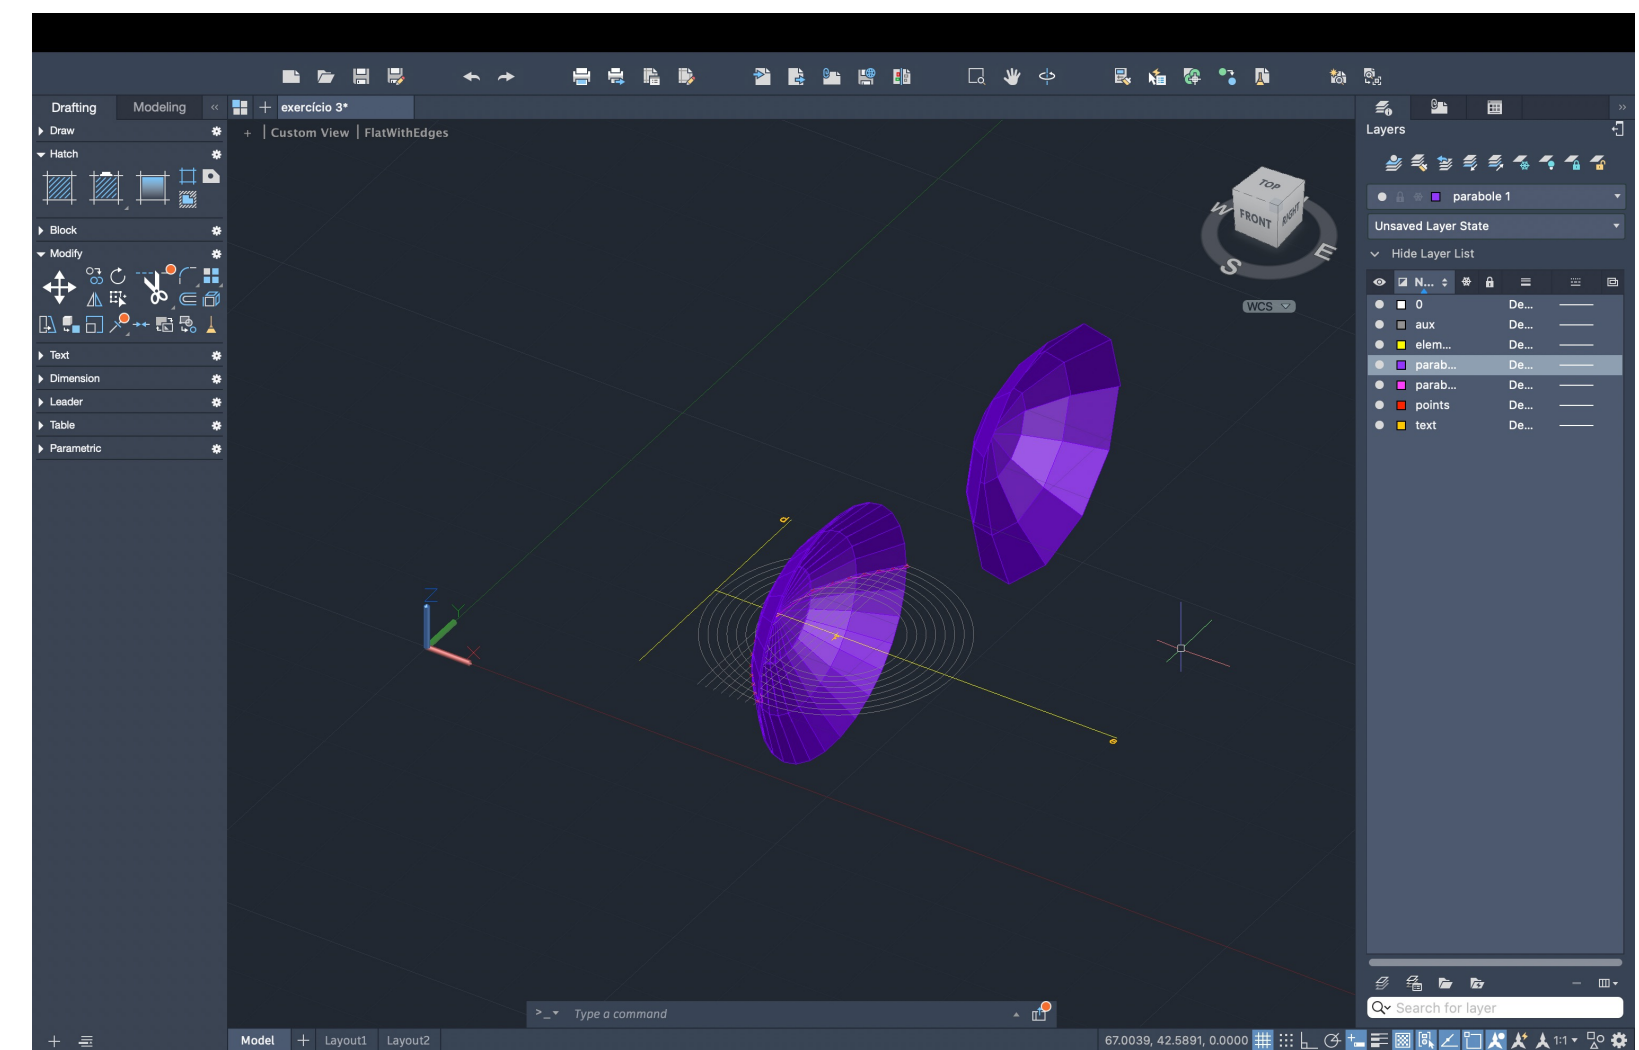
Drafting

Modeling

exercício 3*

Draw

Hatch

Block

Modify

Text

Dimension

Leader

Table

Parametric

+ | Custom View | FlatWithEdges

TOP

FRONT

RIGHT

W

S

E

WCS

Layers

parabole 1

Unsaved Layer State

Hide Layer List

| N... | | |
|---|---|---|
| 0 | De... | |
| aux | De... | |
| elem... | De... | |
| parab... | De... | |
| parab... | De... | |
| points | De... | |
| text | De... | |

Search for layer

Type a command

Model

Layout1

Layout2

67.0039, 42.5891, 0.0000

1:1